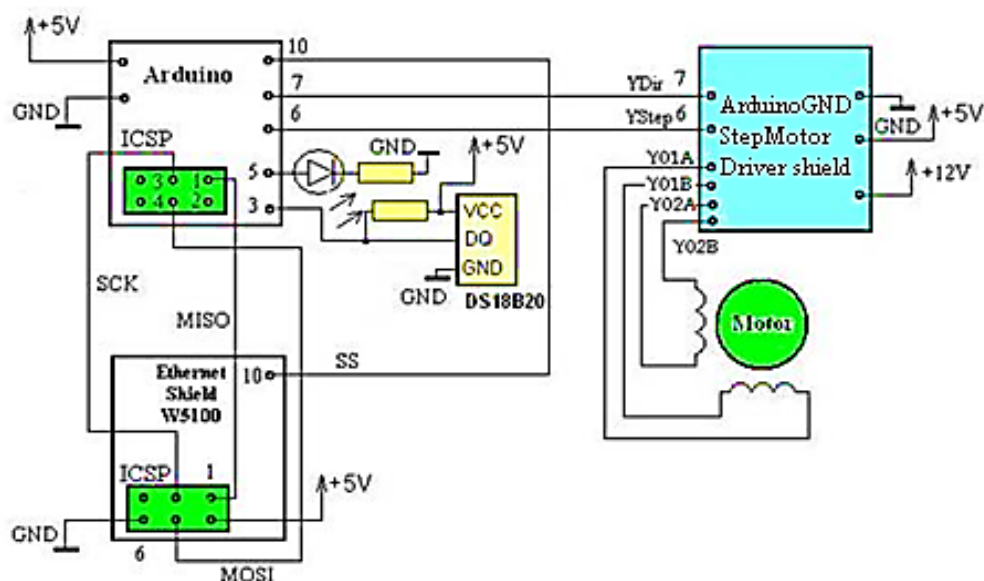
+5V
Arduino
GND
ICSP
3 1
4 2
10
7
6
5
3
GND
+5V
VCC
DQ
GND
GND
DS18B20
SCK
MISO
SS
Ethernet Shield W5100
10
ICSP
1
6
GND
+5V
MOSI
YDir 7
YStep 6
ArduinoGND
StepMotor
Driver shield
GND
+5V
+12V
Y01A
Y01B
Y02A
Y02B
Motor